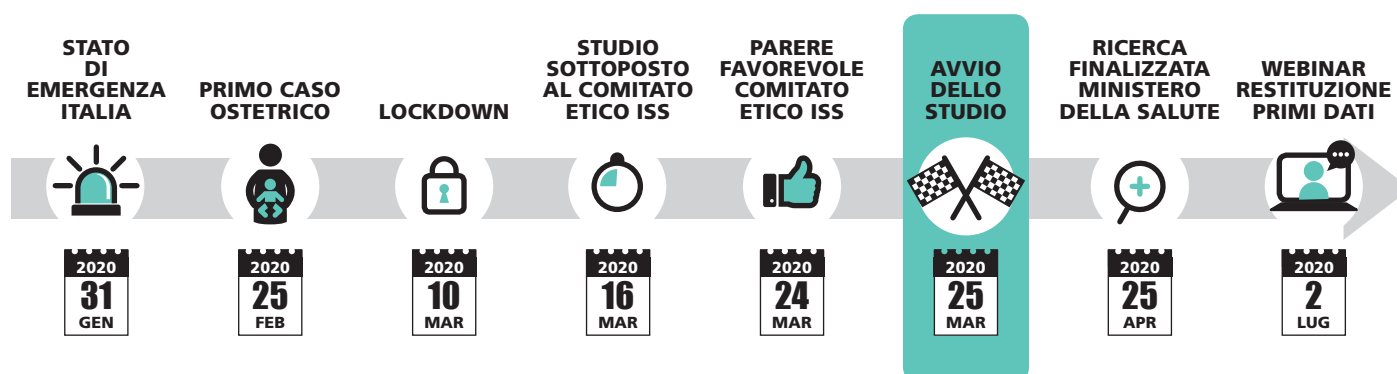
STATO DI EMERGENZA ITALIA

2020
31
GEN

PRIMO CASO OSTETRICO

2020
25
FEB

LOCKDOWN

2020
10
MAR

STUDIO SOTTOPOSTO AL COMITATO ETICO ISS

2020
16
MAR

PARERE FAVOREVOLE COMITATO ETICO ISS

2020
24
MAR

AVVIO DELLO STUDIO

2020
25
MAR

RICERCA FINALIZZATA MINISTERO DELLA SALUTE

2020
25
APR

WEBINAR RESTITUZIONE PRIMI DATI

2020
2
LUG